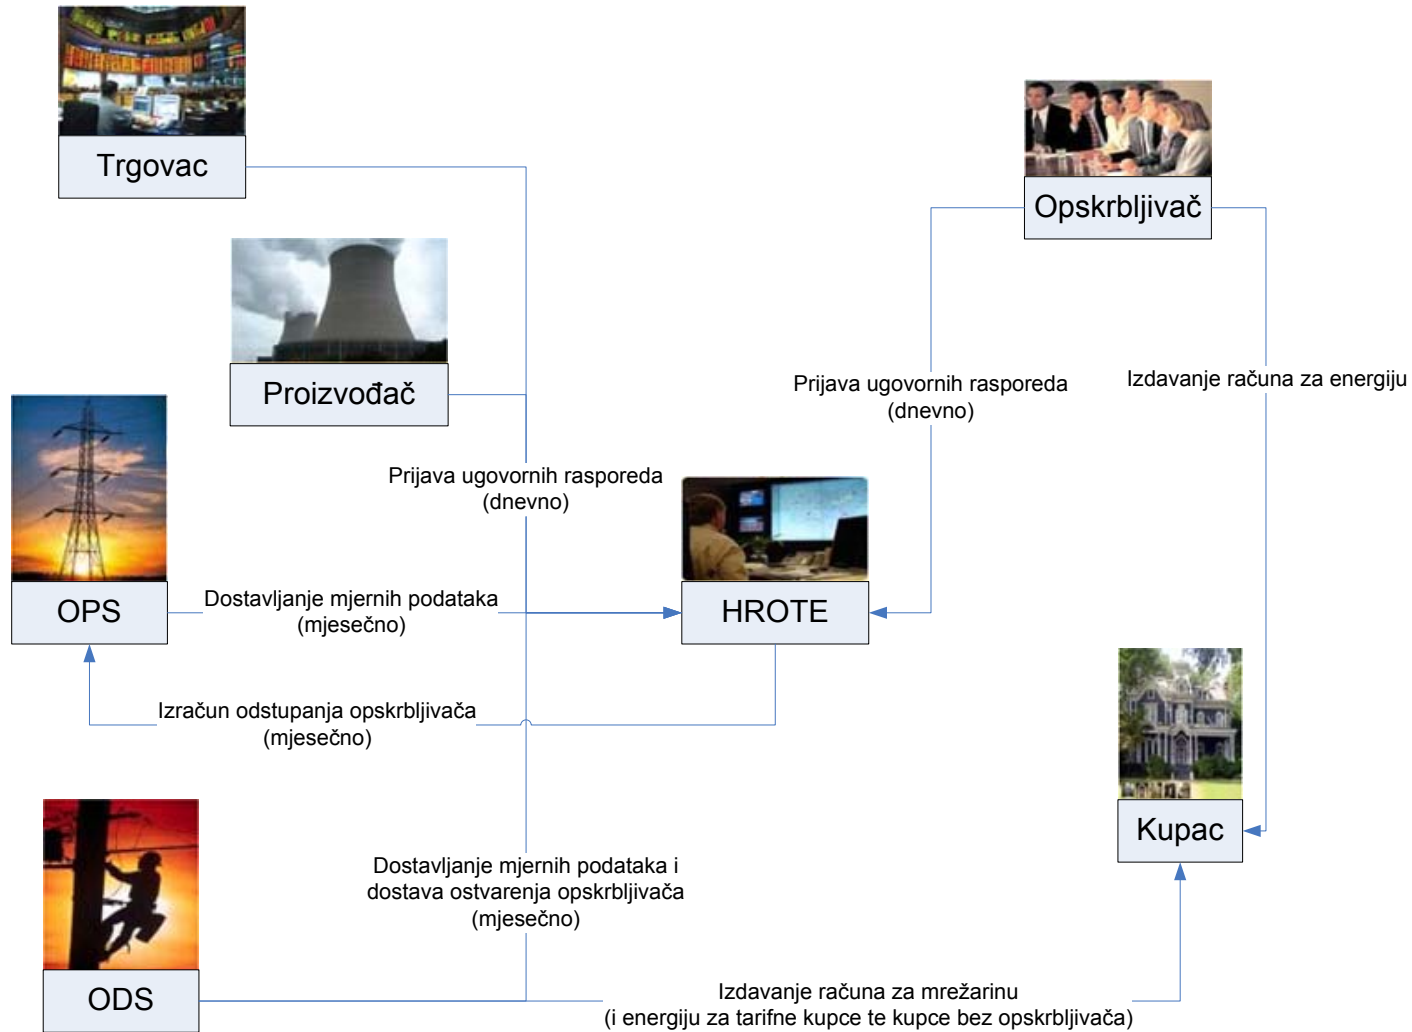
Trgovac

Opskrbljivač

Proizvođač

Prijava ugovornih rasporeda (dnevno)

Izdavanje računa za energiju

OPS

Prijava ugovornih rasporeda (dnevno)

HROTE

Dostavljanje mjernih podataka (mjesečno)

Izračun odstupanja opskrbljivača (mjesečno)

Kupac

Dostavljanje mjernih podataka i dostava ostvarenja opskrbljivača (mjesečno)

ODS

Izdavanje računa za mrežarinu (i energiju za tarifne kupce te kupce bez opskrbljivača)